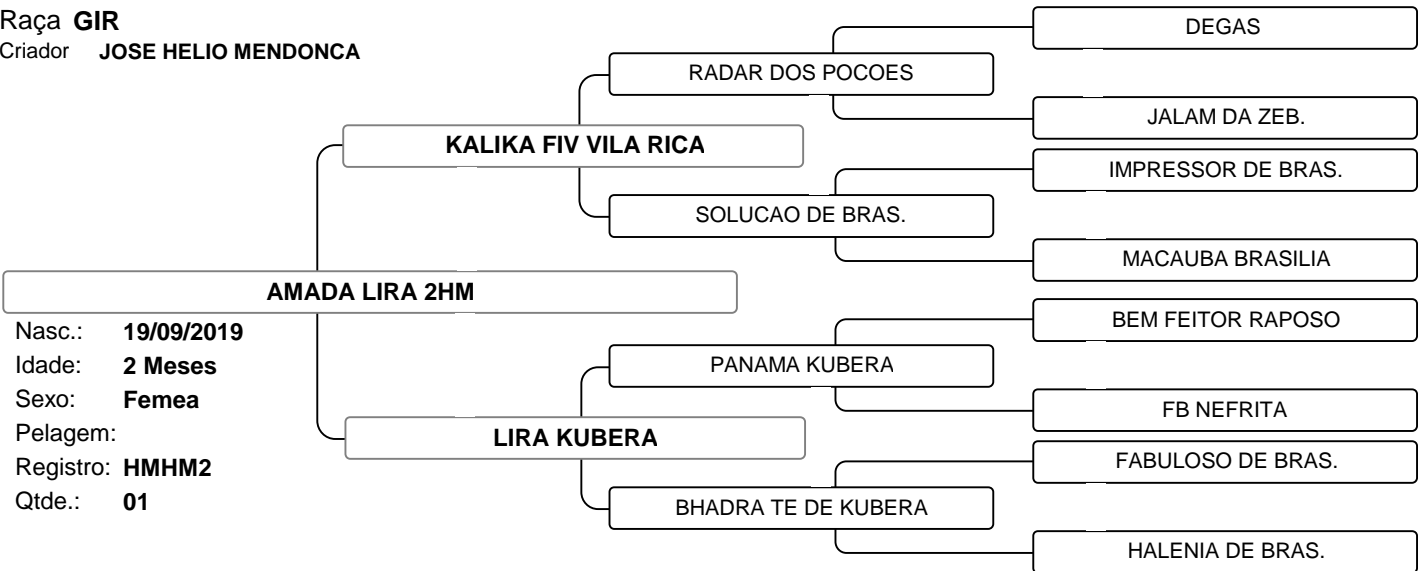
Raça GIR
Criador JOSE HELIO MENDONCA

DEGAS
RADAR DOS POCOES
JALAM DA ZEB.
KALIKA FIV VILA RICA
IMPRESSOR DE BRAS.
SOLUCAO DE BRAS.
MACAUBA BRASILIA
AMADA LIRA 2HM
BEM FEITOR RAPOSO
PANAMA KUBERA
FB NEFRITA
LIRA KUBERA
FABULOSO DE BRAS.
BHADRA TE DE KUBERA
HALENIA DE BRAS.

Nasc.: 19/09/2019
Idade: 2 Meses
Sexo: Femea
Pelagem:
Registro: HMHM2
Qtde.: 01